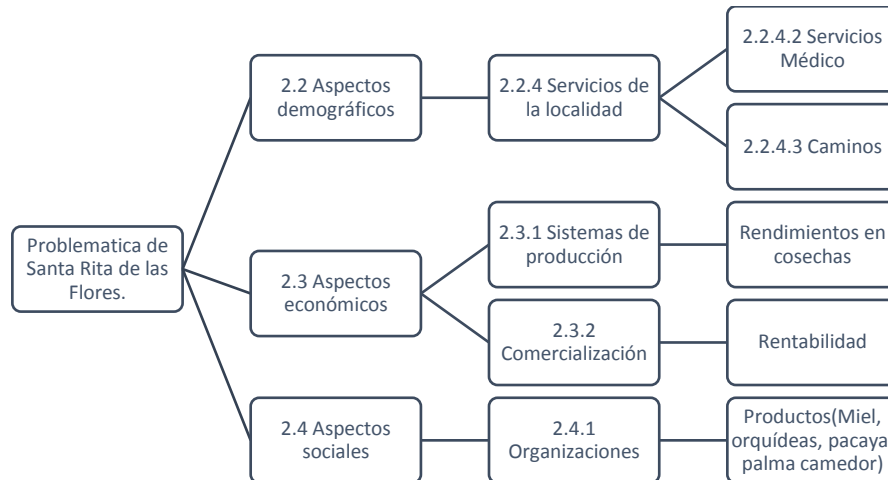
Problematica de Santa Rita de las Flores.

2.2 Aspectos demográficos

2.2.4 Servicios de la localidad

2.2.4.2 Servicios Médico

2.2.4.3 Caminos

2.3 Aspectos económicos

2.3.1 Sistemas de producción

Rendimientos en cosechas

2.3.2 Comercialización

Rentabilidad

2.4 Aspectos sociales

2.4.1 Organizaciones

Productos(Miel, orquídeas, pacaya palma camedor)